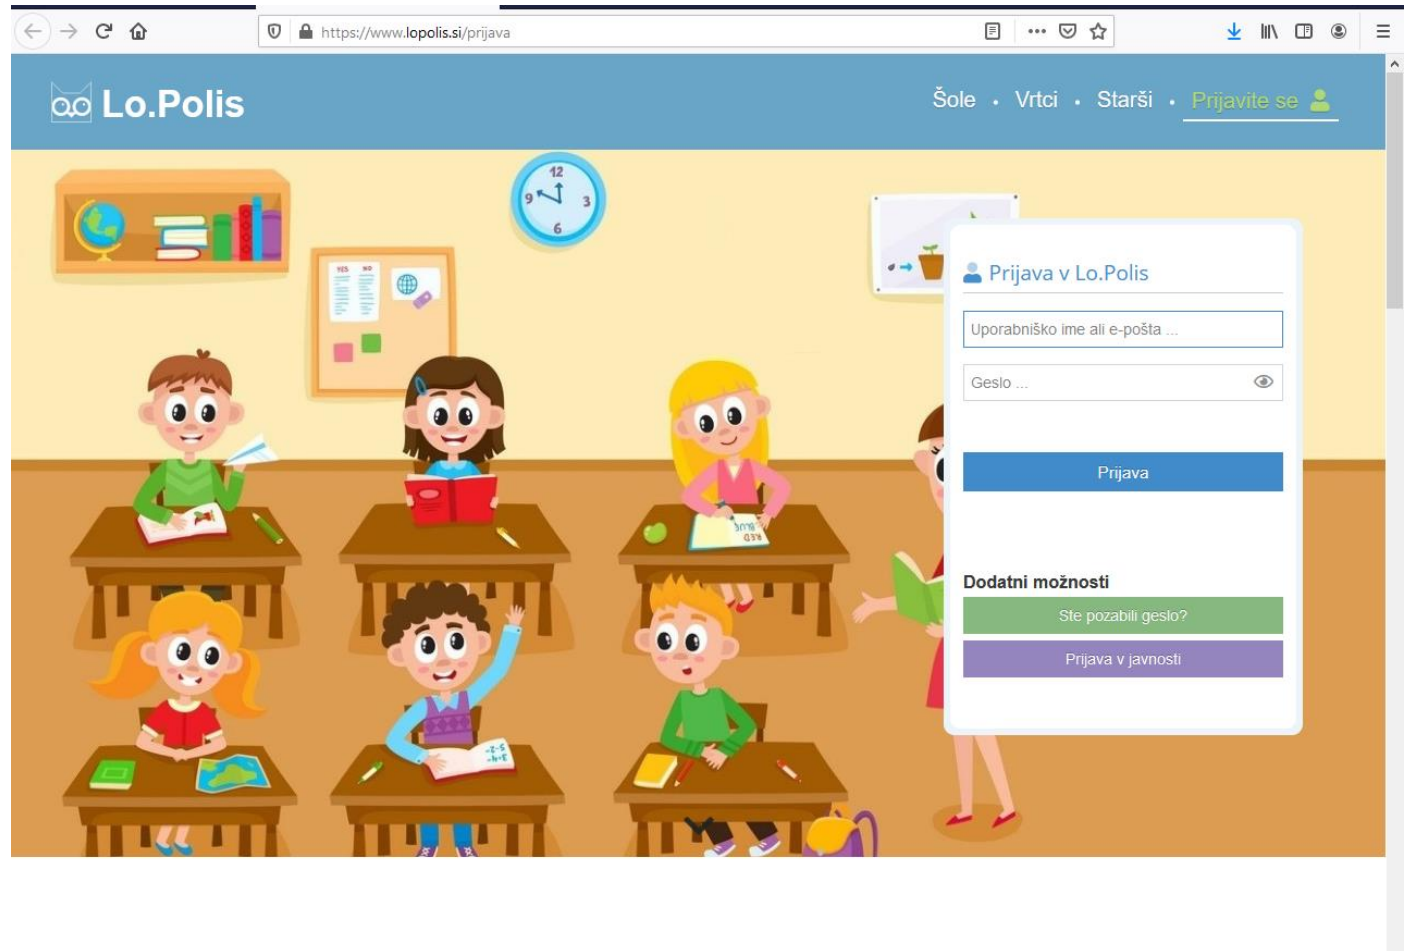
https://www.lopolis.si/prijava

Lo.Polis

Šole • Vrtci • Starši • Prijavite se

Prijava v Lo.Polis

Uporabniško ime ali e-pošta ...

Geslo ...

Prijava

Dodatni možnosti

Ste pozabili geslo?

Prijava v javnosti